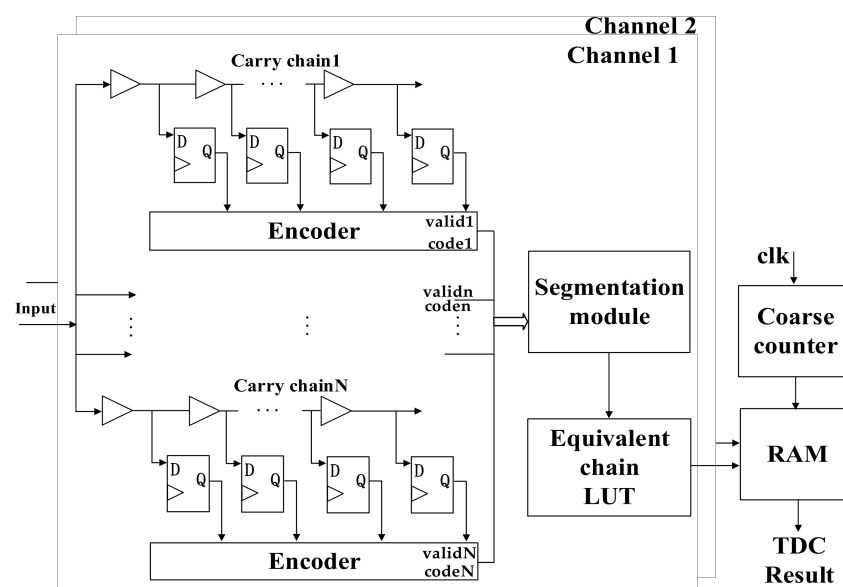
Channel 2
Channel 1
Carry chain1
D Q
D Q
D Q
D Q
Encoder
valid1
code1
Input
validn
coden
Segmentation module
clk
Coarse counter
Carry chainN
D Q
D Q
D Q
D Q
Equivalent chain LUT
RAM
Encoder
validN
codeN
TDC Result